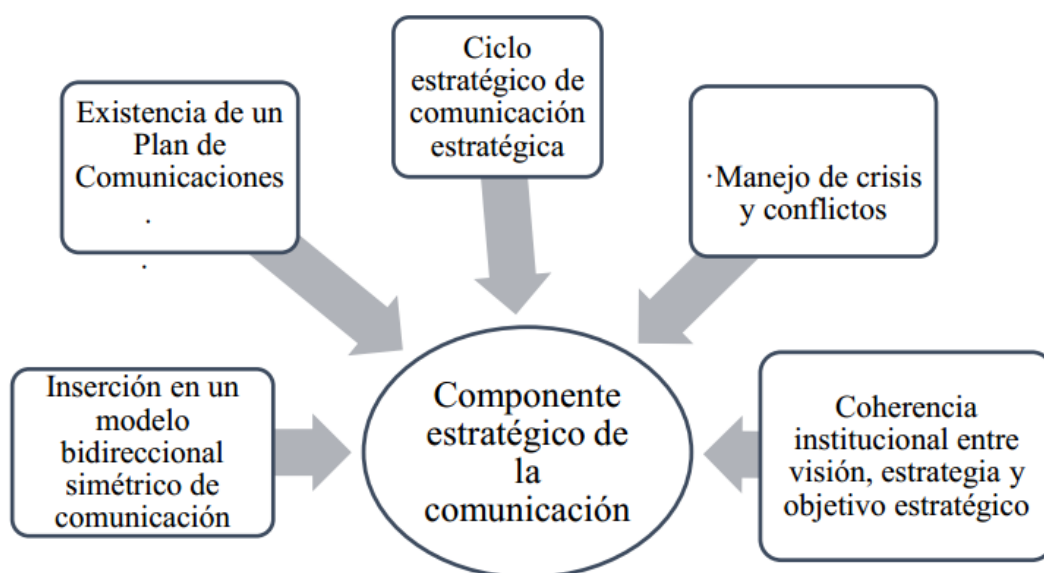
Existencia de un Plan de Comunicaciones
.
.

Ciclo estratégico de comunicación estratégica

·Manejo de crisis y conflictos

Inserción en un modelo bidireccional simétrico de comunicación

Componente estratégico de la comunicación

Coherencia institucional entre visión, estrategia y objetivo estratégico